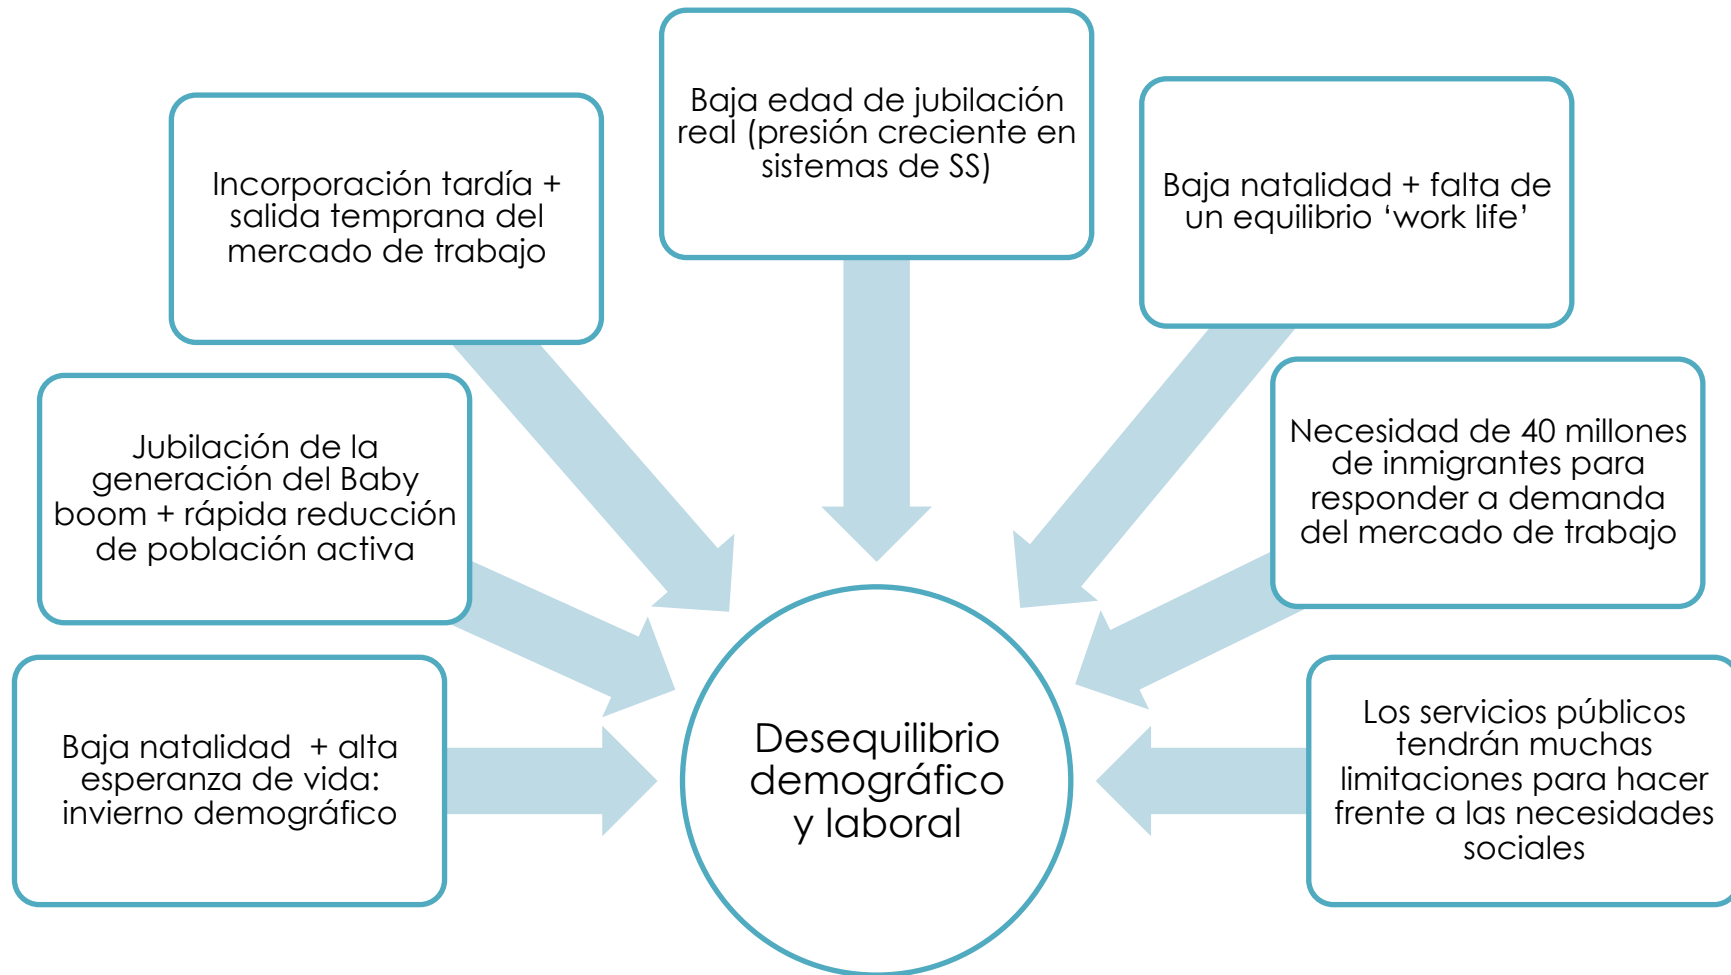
Baja edad de jubilación real (presión creciente en sistemas de SS)

Incorporación tardía + salida temprana del mercado de trabajo

Baja natalidad + falta de un equilibrio 'work life'

Jubilación de la generación del Baby boom + rápida reducción de población activa

Necesidad de 40 millones de inmigrantes para responder a demanda del mercado de trabajo

Baja natalidad + alta esperanza de vida: invierno demográfico

Desequilibrio demográfico y laboral

Los servicios públicos tendrán muchas limitaciones para hacer frente a las necesidades sociales